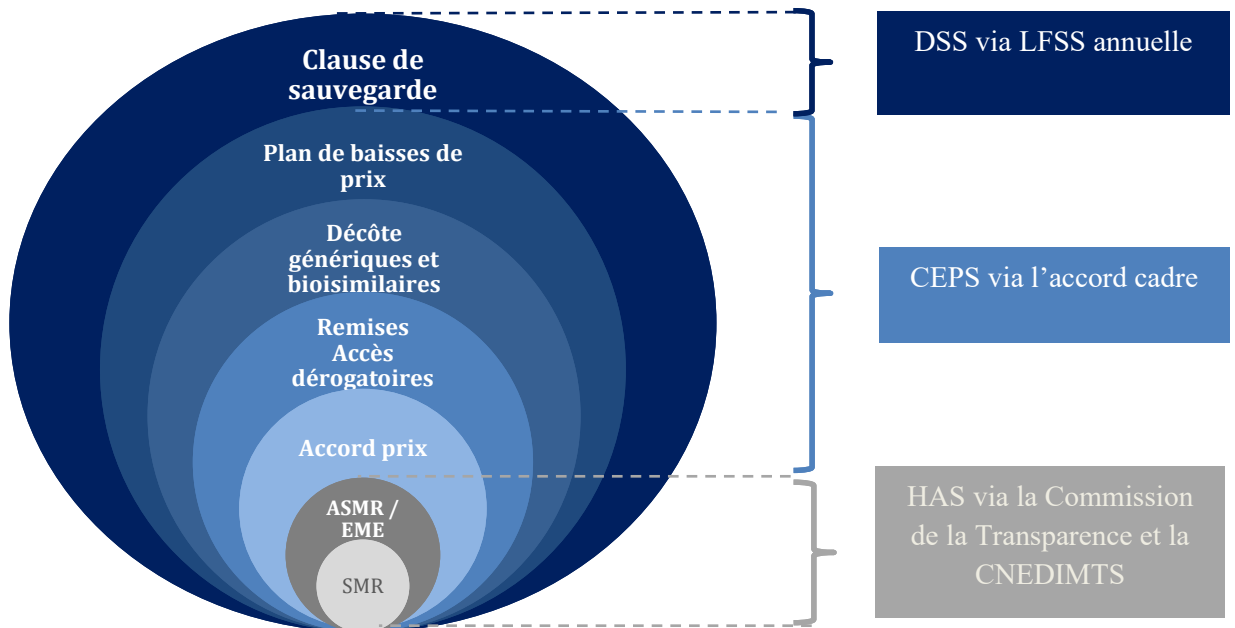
Clause de sauvegarde

Plan de baisses de prix

Décôte génériques et bioisimilaires

Remises Accès dérogatoires

Accord prix

ASMR / EME

SMR

DSS via LFSS annuelle

CEPS via l'accord cadre

HAS via la Commission de la Transparence et la CNEDIMTS